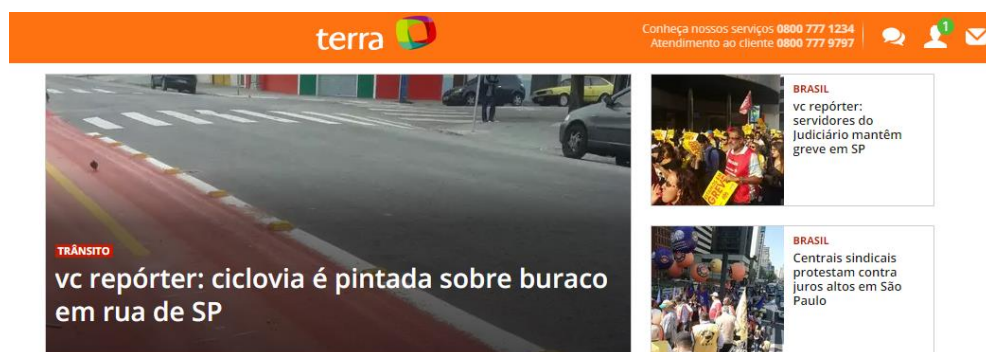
terra

Conheça nossos serviços 0800 777 1234
Atendimento ao cliente 0800 777 9797

1

TRÂNSITO
vc repórter: ciclovia é pintada sobre buraco em rua de SP

BRASIL
vc repórter: servidores do Judiciário mantêm greve em SP

GREVE

BRASIL
Centrais sindicais protestam contra juros altos em São Paulo